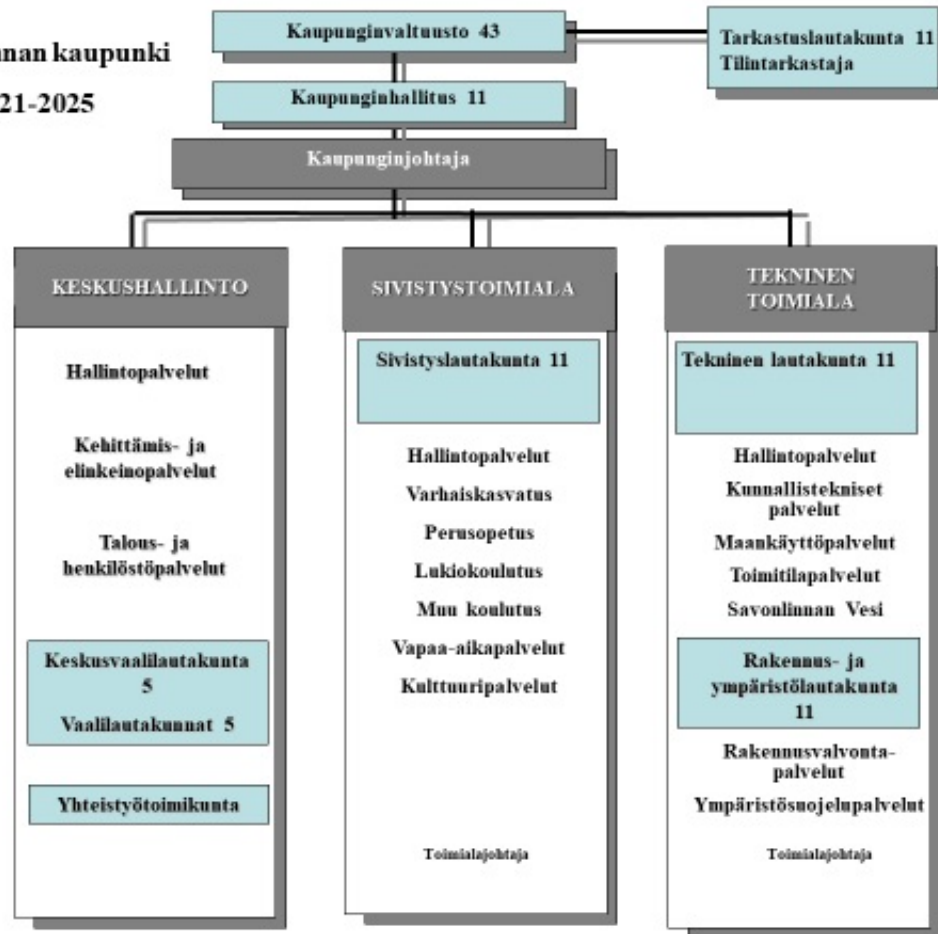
nnan kaupunki

21-2025

Kaupunginvaltuusto 43

Tarkastuslautakunta 11
Tilintarkastaja

Kaupunginhallitus 11

Kaupunginjohtaja

KESKUSHALLINTO

Hallintopalvelut

Kehittämis- ja elinkeinopalvelut

Talous- ja henkilöstöpalvelut

Keskusvaalilautakunta 5
Vaalilautakunnat 5

Yhteistyötoimikunta

SIVISTYSTOIMIALA

Sivistyslautakunta 11

Hallintopalvelut
Varhaiskasvatus
Perusopetus
Lukiokoulutus
Muu koulutus
Vapaa-aikapalvelut
Kulttuuripalvelut

Toimialajohtaja

TEKNINEN TOIMIALA

Tekninen lautakunta 11

Hallintopalvelut
Kunnallistekniset palvelut
Maankäyttöpalvelut
Toimitilapalvelut
Savonlinnan Vesi

Rakennus- ja ympäristölautakunta 11

Rakennusvalvontapalvelut
Ympäristösuojelupalvelut

Toimialajohtaja